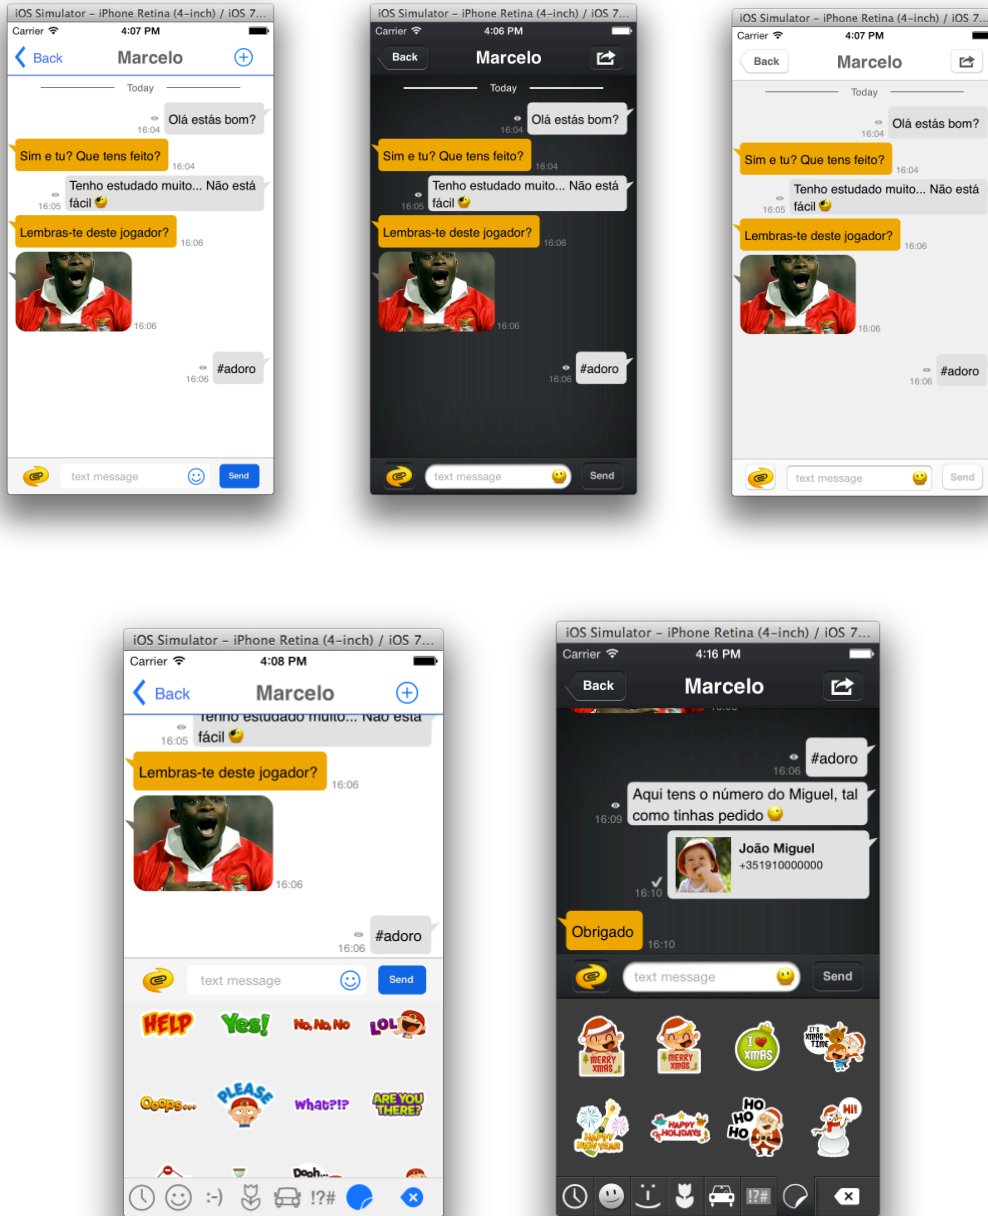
iOS Simulator – iPhone Retina (4-inch) / iOS 7...
Carrier
4:07 PM
Back
Marcelo
Today
16:04 Olá estás bom?
Sim e tu? Que tens feito? 16:04
16:05 Tenho estudado muito... Não está fácil
Lembras-te deste jogador? 16:06
16:06
16:06 #adoro
text message
Send

iOS Simulator – iPhone Retina (4-inch) / iOS 7...
Carrier
4:06 PM
Back
Marcelo
Today
16:04 Olá estás bom?
Sim e tu? Que tens feito? 16:04
16:05 Tenho estudado muito... Não está fácil
Lembras-te deste jogador? 16:06
16:06
16:06 #adoro
text message
Send

iOS Simulator – iPhone Retina (4-inch) / iOS 7...
Carrier
4:07 PM
Back
Marcelo
Today
16:04 Olá estás bom?
Sim e tu? Que tens feito? 16:04
16:05 Tenho estudado muito... Não está fácil
Lembras-te deste jogador? 16:06
16:06
16:06 #adoro
text message
Send

iOS Simulator – iPhone Retina (4-inch) / iOS 7...
Carrier
4:08 PM
Back
Marcelo
16:05 Tenho estudado muito... Não está fácil
Lembras-te deste jogador? 16:06
16:06
16:06 #adoro
text message
Send
HELP
Yes!
No, No, No
LOL
Ooops...
PLEASE
What?!?
ARE YOU THERE?
Dooh...
:-)
!?#

iOS Simulator – iPhone Retina (4-inch) / iOS 7...
Carrier
4:16 PM
Back
Marcelo
16:06 #adoro
16:09 Aqui tens o número do Miguel, tal como tinhas pedido
16:10 João Miguel +351910000000
Obrigado 16:10
text message
Send
MERRY XMAS
MERRY XMAS
I XMAS
IT'S XMAS TIME
HAPPY NEW YEAR
HAPPY HOLIDAYS
HO HO HO
HI!
!?#